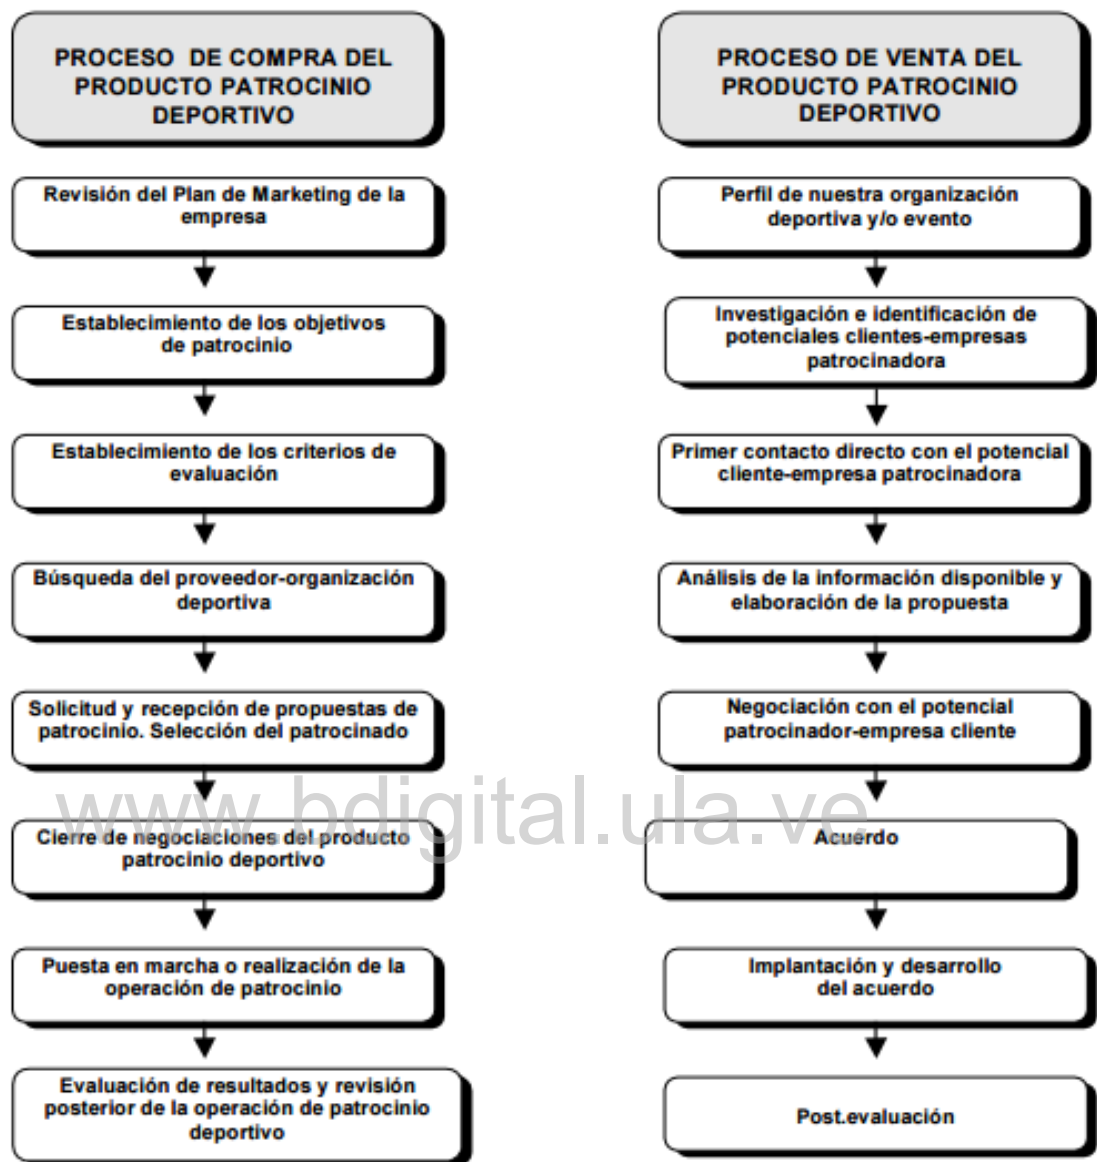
PROCESO DE COMPRA DEL PRODUCTO PATROCINIO DEPORTIVO

Revisión del Plan de Marketing de la empresa

Establecimiento de los objetivos de patrocinio

Establecimiento de los criterios de evaluación

Búsqueda del proveedor-organización deportiva

Solicitud y recepción de propuestas de patrocinio. Selección del patrocinado

Cierre de negociaciones del producto patrocinio deportivo

Puesta en marcha o realización de la operación de patrocinio

Evaluación de resultados y revisión posterior de la operación de patrocinio deportivo

PROCESO DE VENTA DEL PRODUCTO PATROCINIO DEPORTIVO

Perfil de nuestra organización deportiva y/o evento

Investigación e identificación de potenciales clientes-empresas patrocinadora

Primer contacto directo con el potencial cliente-empresa patrocinadora

Análisis de la información disponible y elaboración de la propuesta

Negociación con el potencial patrocinador-empresa cliente

Acuerdo

Implantación y desarrollo del acuerdo

Post.evaluación

www.bdigital.ula.ve